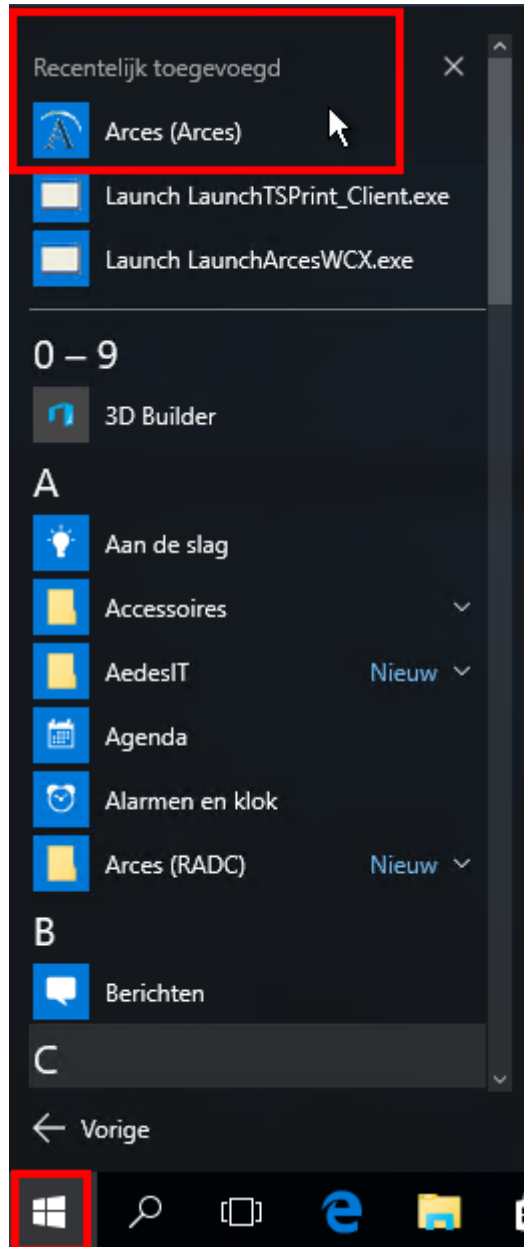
Recentelijk toegevoegd ×

Arces (Arces)

Launch LaunchTSPrint_Client.exe

Launch LaunchArcesWCX.exe

0 – 9

3D Builder

A

Aan de slag

Accessoires

AedesIT Nieuw

Agenda

Alarmen en klok

Arces (RADC) Nieuw

B

Berichten

C

← Vorige